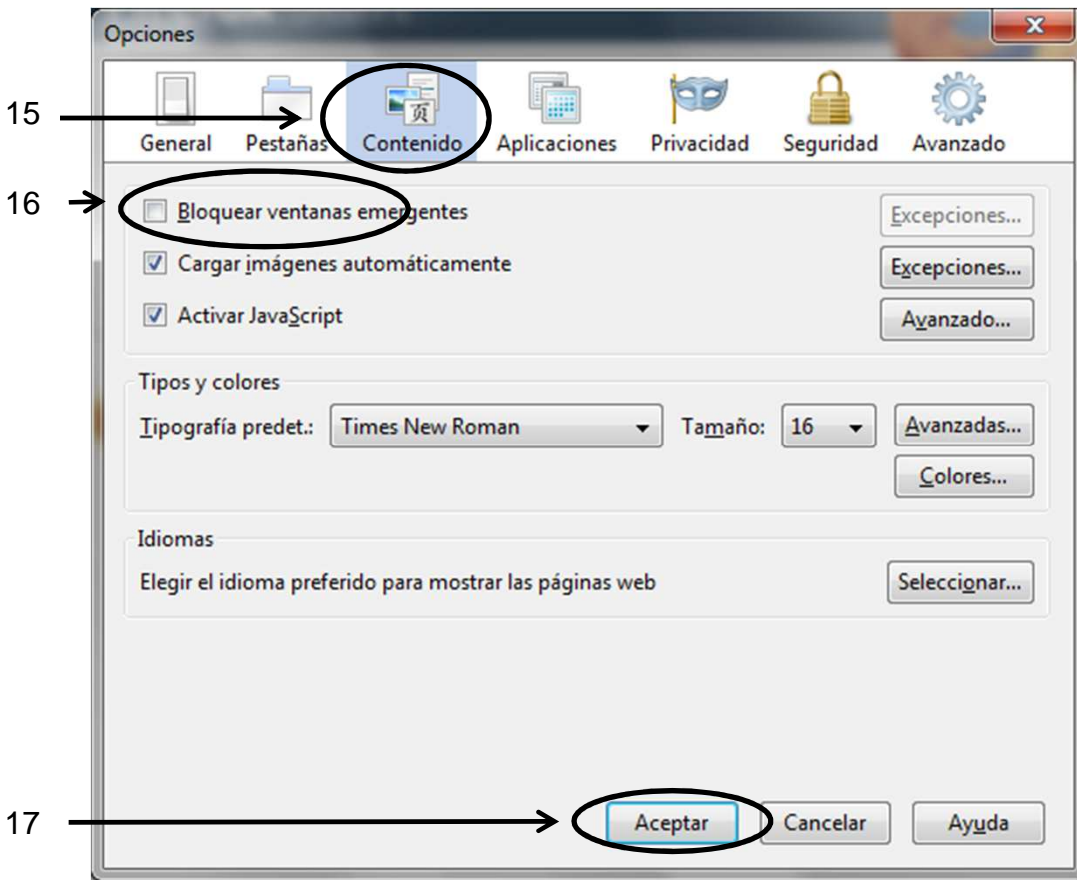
Opciones

15

16

General Pestañas Contenido Aplicaciones Privacidad Seguridad Avanzado

Bloquear ventanas emergentes
Excepciones...

Cargar imágenes automáticamente
Excepciones...

Activar JavaScript
Avanzado...

Tipos y colores

Tipografía predet.: Times New Roman
Tamaño: 16
Avanzadas...

Colores...

Idiomas

Elegir el idioma preferido para mostrar las páginas web
Seleccionar...

17

Aceptar Cancelar Ayuda